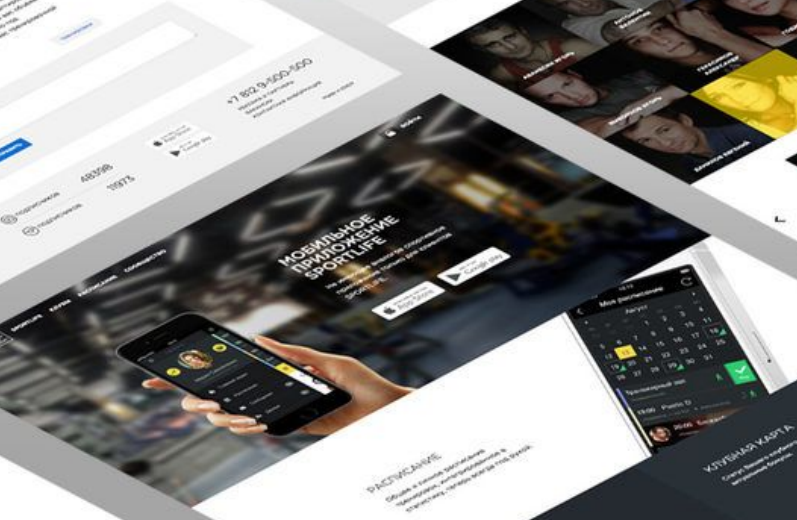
+7 812 9-500-500

48398

11975

подписчиков

подписчиков

Войти

МОБИЛЬНОЕ ПРИЛОЖЕНИЕ SPORTLIFE

App Store

Google play

SPORTLIFE

КЛУБЫ

РАСПИСАНИЕ

СООБЩЕСТВО

Мое расписание

Август

РАСПИСАНИЕ

КЛУБНАЯ КАРТА